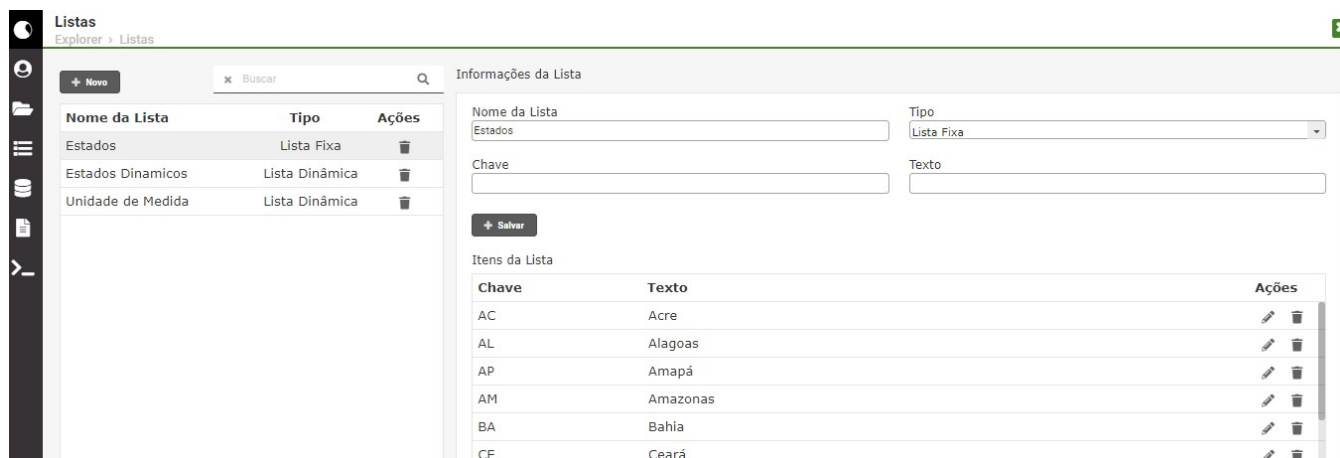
Listas
Explorer › Listas

+ Novo

× Buscar

| Nome da Lista | Tipo | Ações |
|---|---|---|
| Estados | Lista Fixa | |
| Estados Dinamicos | Lista Dinâmica | |
| Unidade de Medida | Lista Dinâmica | |

Informações da Lista

Nome da Lista
Estados

Tipo
Lista Fixa

Chave

Texto

+ Salvar

Itens da Lista

| Chave | Texto | Ações |
|---|---|---|
| AC | Acre | |
| AL | Alagoas | |
| AP | Amapá | |
| AM | Amazonas | |
| BA | Bahia | |
| CE | Ceará | |